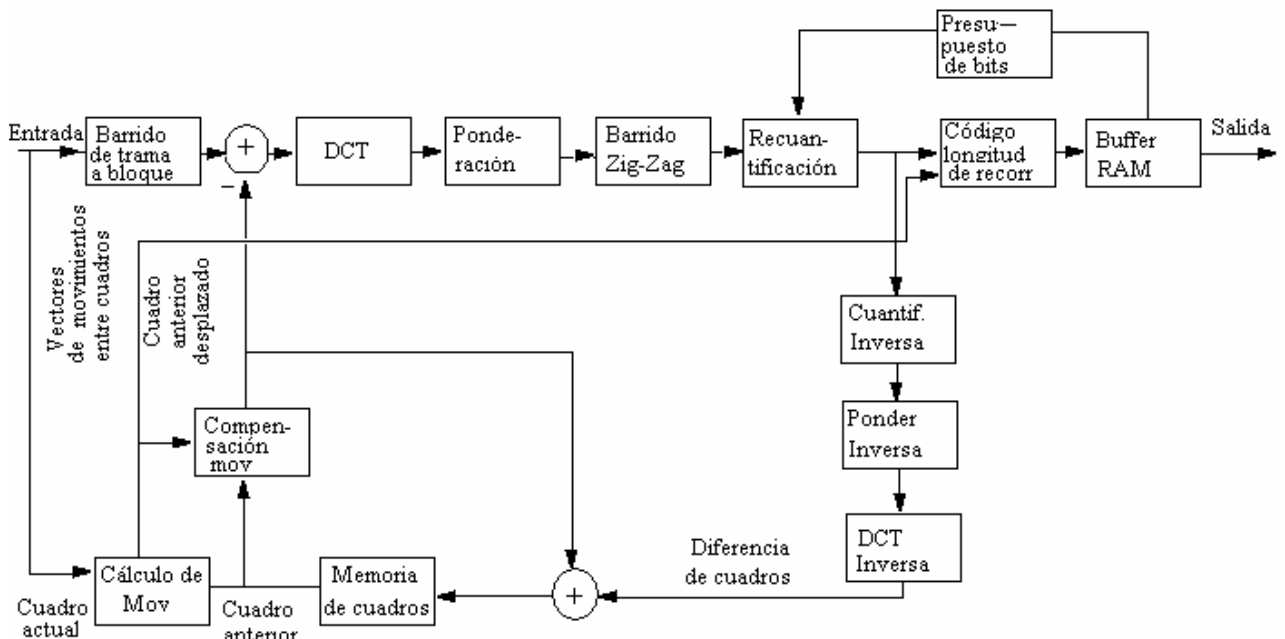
Presu—puesto de bits

Entrada

Barrido de trama a bloque

+

−

DCT

Ponde-ración

Barrido Zig-Zag

Recuan-tificación

Código longitud de recorr

Buffer RAM

Salida

Vectores de movimientos entre cuadros

Cuadro anterior desplazado

Cuantif. Inversa

Ponder Inversa

DCT Inversa

Compen-sación mov

Diferencia de cuadros

Cálculo de Mov

Memoria de cuadros

+

Cuadro actual

Cuadro anterior